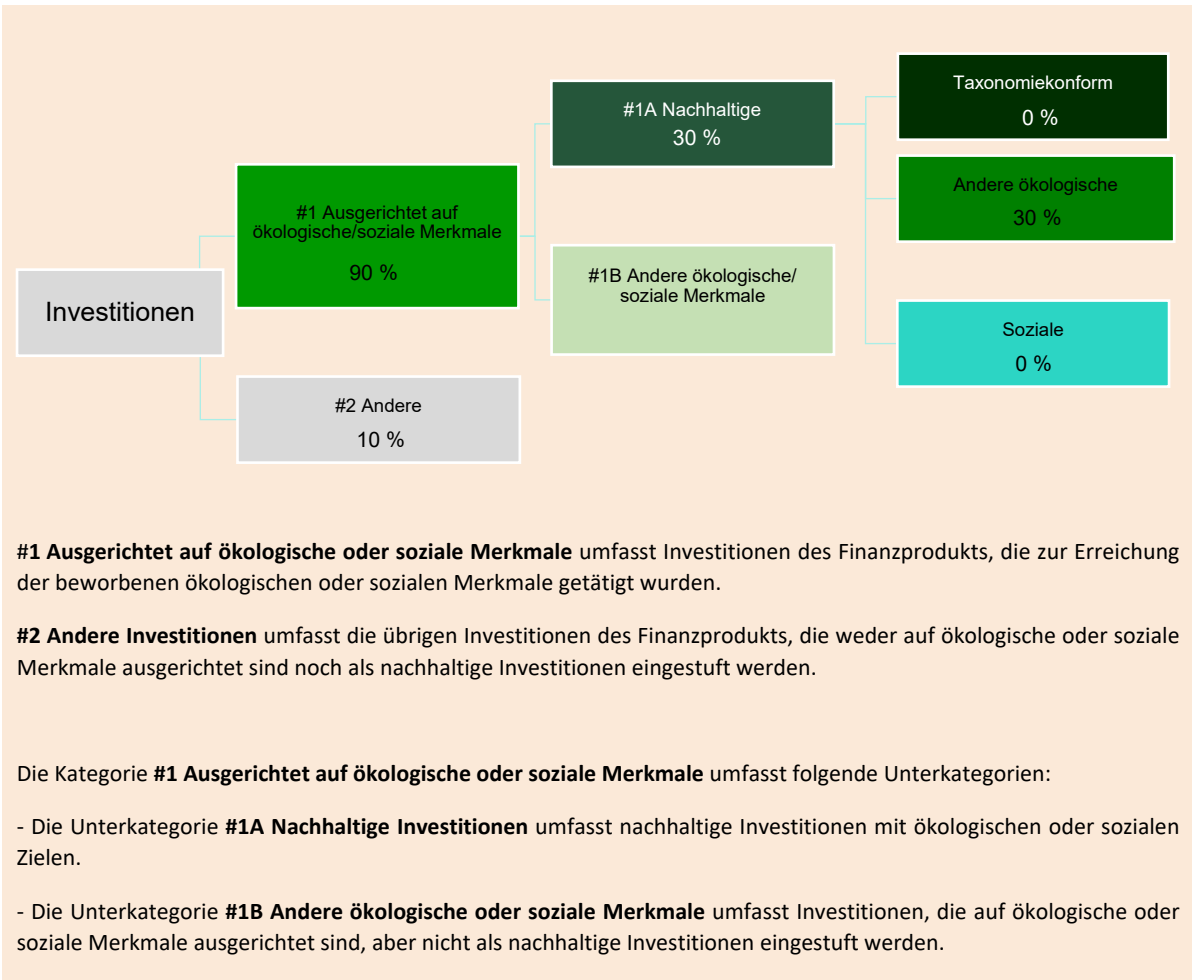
Investitionen

#1 Ausgerichtet auf ökologische/soziale Merkmale

90 %

#2 Andere

10 %

#1A Nachhaltige

30 %

#1B Andere ökologische/ soziale Merkmale

Taxonomiekonform

0 %

Andere ökologische

30 %

Soziale

0 %

**#1 Ausgerichtet auf ökologische oder soziale Merkmale** umfasst Investitionen des Finanzprodukts, die zur Erreichung der beworbenen ökologischen oder sozialen Merkmale getätigt wurden.

**#2 Andere Investitionen** umfasst die übrigen Investitionen des Finanzprodukts, die weder auf ökologische oder soziale Merkmale ausgerichtet sind noch als nachhaltige Investitionen eingestuft werden.

Die Kategorie **#1 Ausgerichtet auf ökologische oder soziale Merkmale** umfasst folgende Unterkategorien:

- Die Unterkategorie **#1A Nachhaltige Investitionen** umfasst nachhaltige Investitionen mit ökologischen oder sozialen Zielen.

- Die Unterkategorie **#1B Andere ökologische oder soziale Merkmale** umfasst Investitionen, die auf ökologische oder soziale Merkmale ausgerichtet sind, aber nicht als nachhaltige Investitionen eingestuft werden.